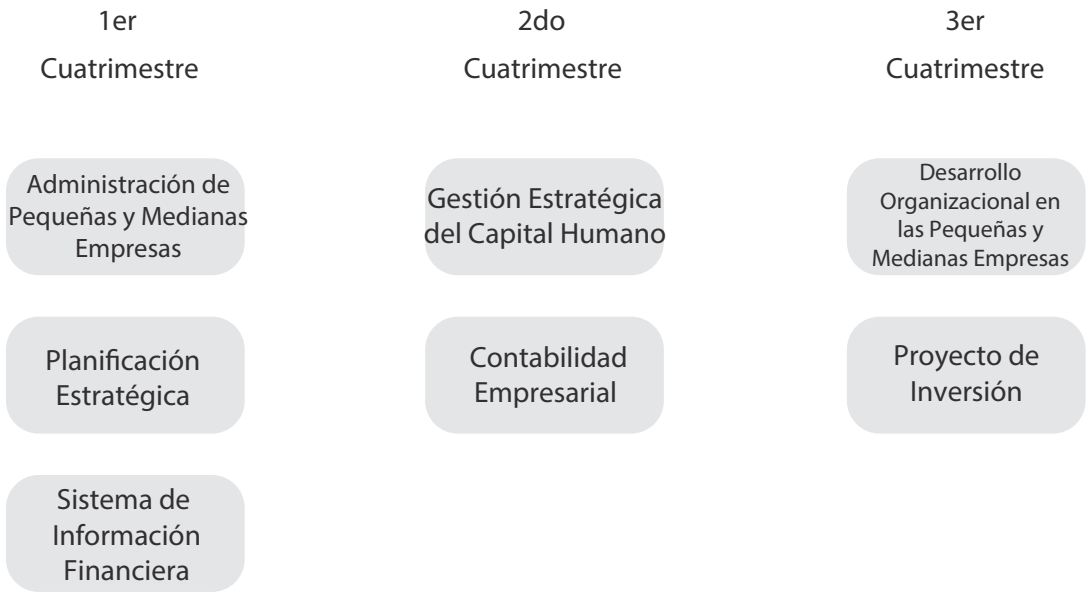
1er Cuatrimestre

Administración de Pequeñas y Medianas Empresas

Planificación Estratégica

Sistema de Información Financiera

2do Cuatrimestre

Gestión Estratégica del Capital Humano

Contabilidad Empresarial

3er Cuatrimestre

Desarrollo Organizacional en las Pequeñas y Medianas Empresas

Proyecto de Inversión